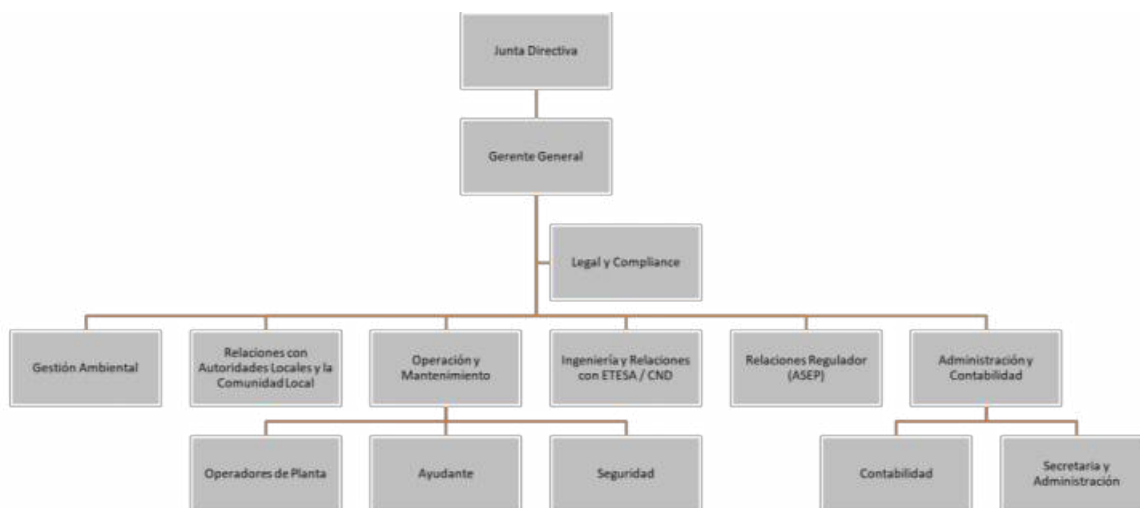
Junta Directiva

Gerente General

Legal y Compliance

Gestión Ambiental

Relaciones con Autoridades Locales y la Comunidad Local

Operación y Mantenimiento

Ingeniería y Relaciones con ETESA / CND

Relaciones Regulador (ASEP)

Administración y Contabilidad

Operadores de Planta

Ayudante

Seguridad

Contabilidad

Secretaria y Administración